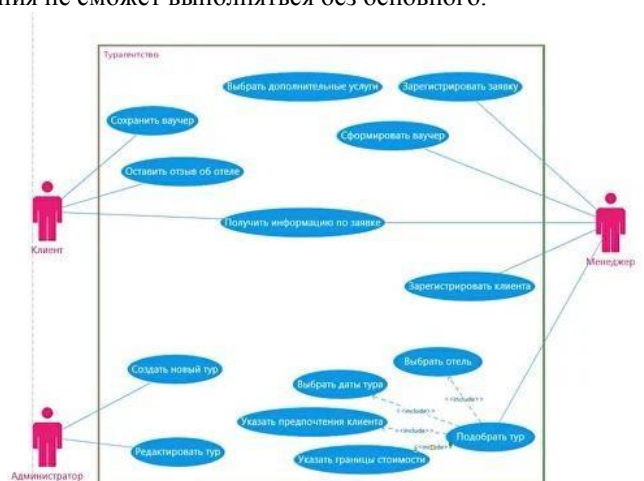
ния не сможет выполняться без основного.

Турагентство

Выбрать дополнительные услуги

Зарегистрировать заявку

Сохранить ваучер

Сформировать ваучер

Оставить отзыв об отеле

Клиент

Получить информацию по заявке

Менеджер

Зарегистрировать клиента

Выбрать отель

Создать новый тур

Выбрать даты тура

<<include>>

<<include>>

<<include>>

Указать предпочтения клиента

Подобрать тур

<<include>>

Редактировать тур

Указать границы стоимости

Администратор